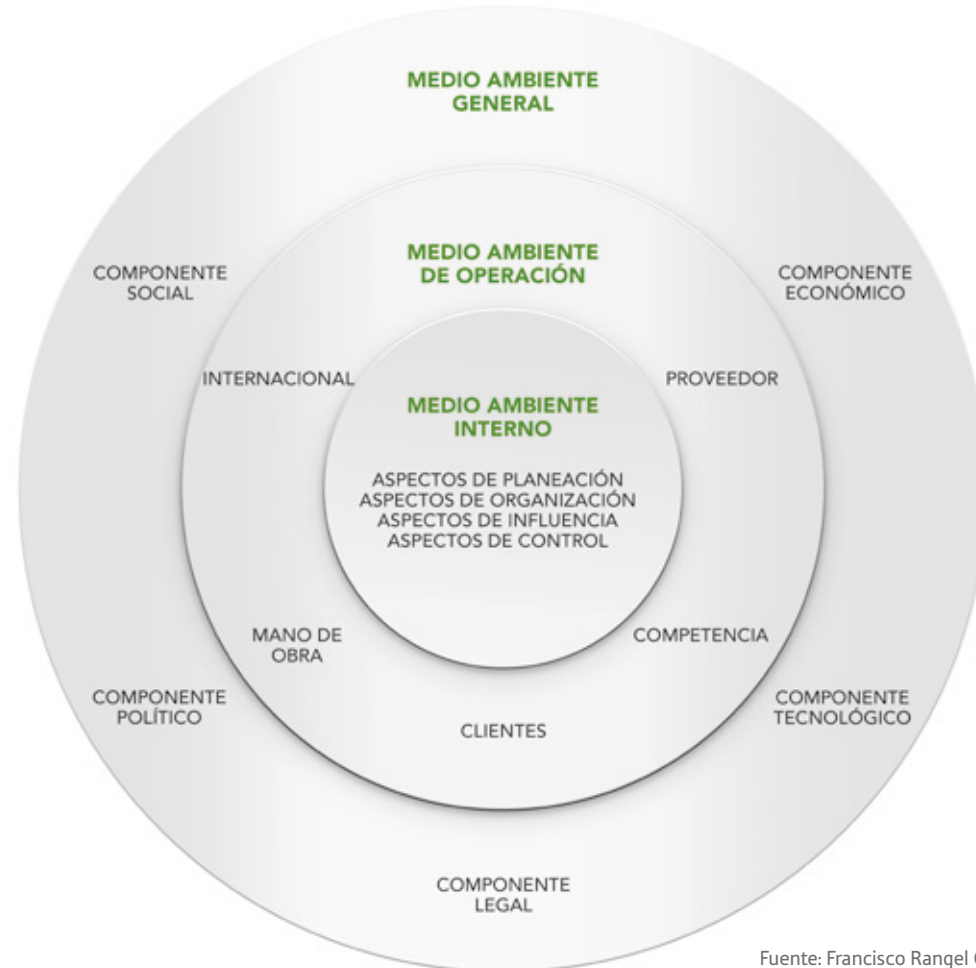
MEDIO AMBIENTE GENERAL

COMPONENTE SOCIAL

COMPONENTE ECONÓMICO

MEDIO AMBIENTE DE OPERACIÓN

INTERNACIONAL

PROVEEDOR

MEDIO AMBIENTE INTERNO

ASPECTOS DE PLANEACIÓN
ASPECTOS DE ORGANIZACIÓN
ASPECTOS DE INFLUENCIA
ASPECTOS DE CONTROL

MANO DE OBRA

COMPETENCIA

COMPONENTE POLÍTICO

COMPONENTE TECNOLÓGICO

CLIENTES

COMPONENTE LEGAL

Fuente: Francisco Rangel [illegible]